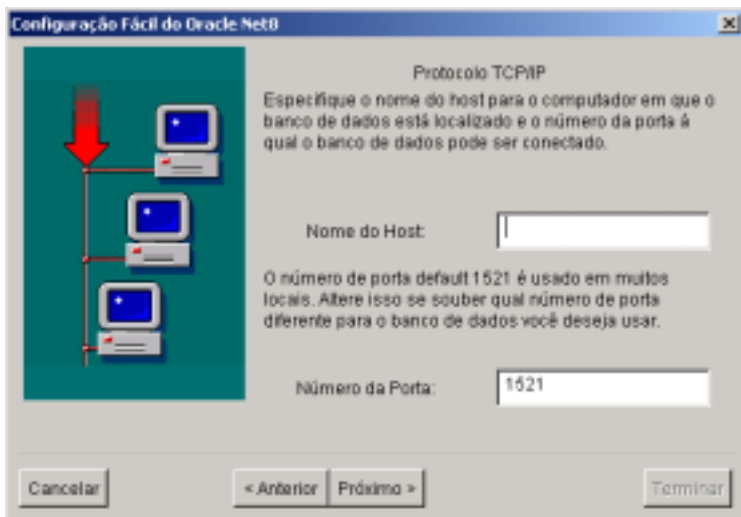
Configuração Fácil do Oracle Net8

Protocolo TCP/IP

Especifique o nome do host para o computador em que o banco de dados está localizado e o número da porta à qual o banco de dados pode ser conectado.

Nome do Host:

O número de porta default 1521 é usado em muitos locais. Altere isso se souber qual número de porta diferente para o banco de dados você deseja usar.

Número da Porta: 1521

Cancelar

< Anterior

Próximo >

Terminar